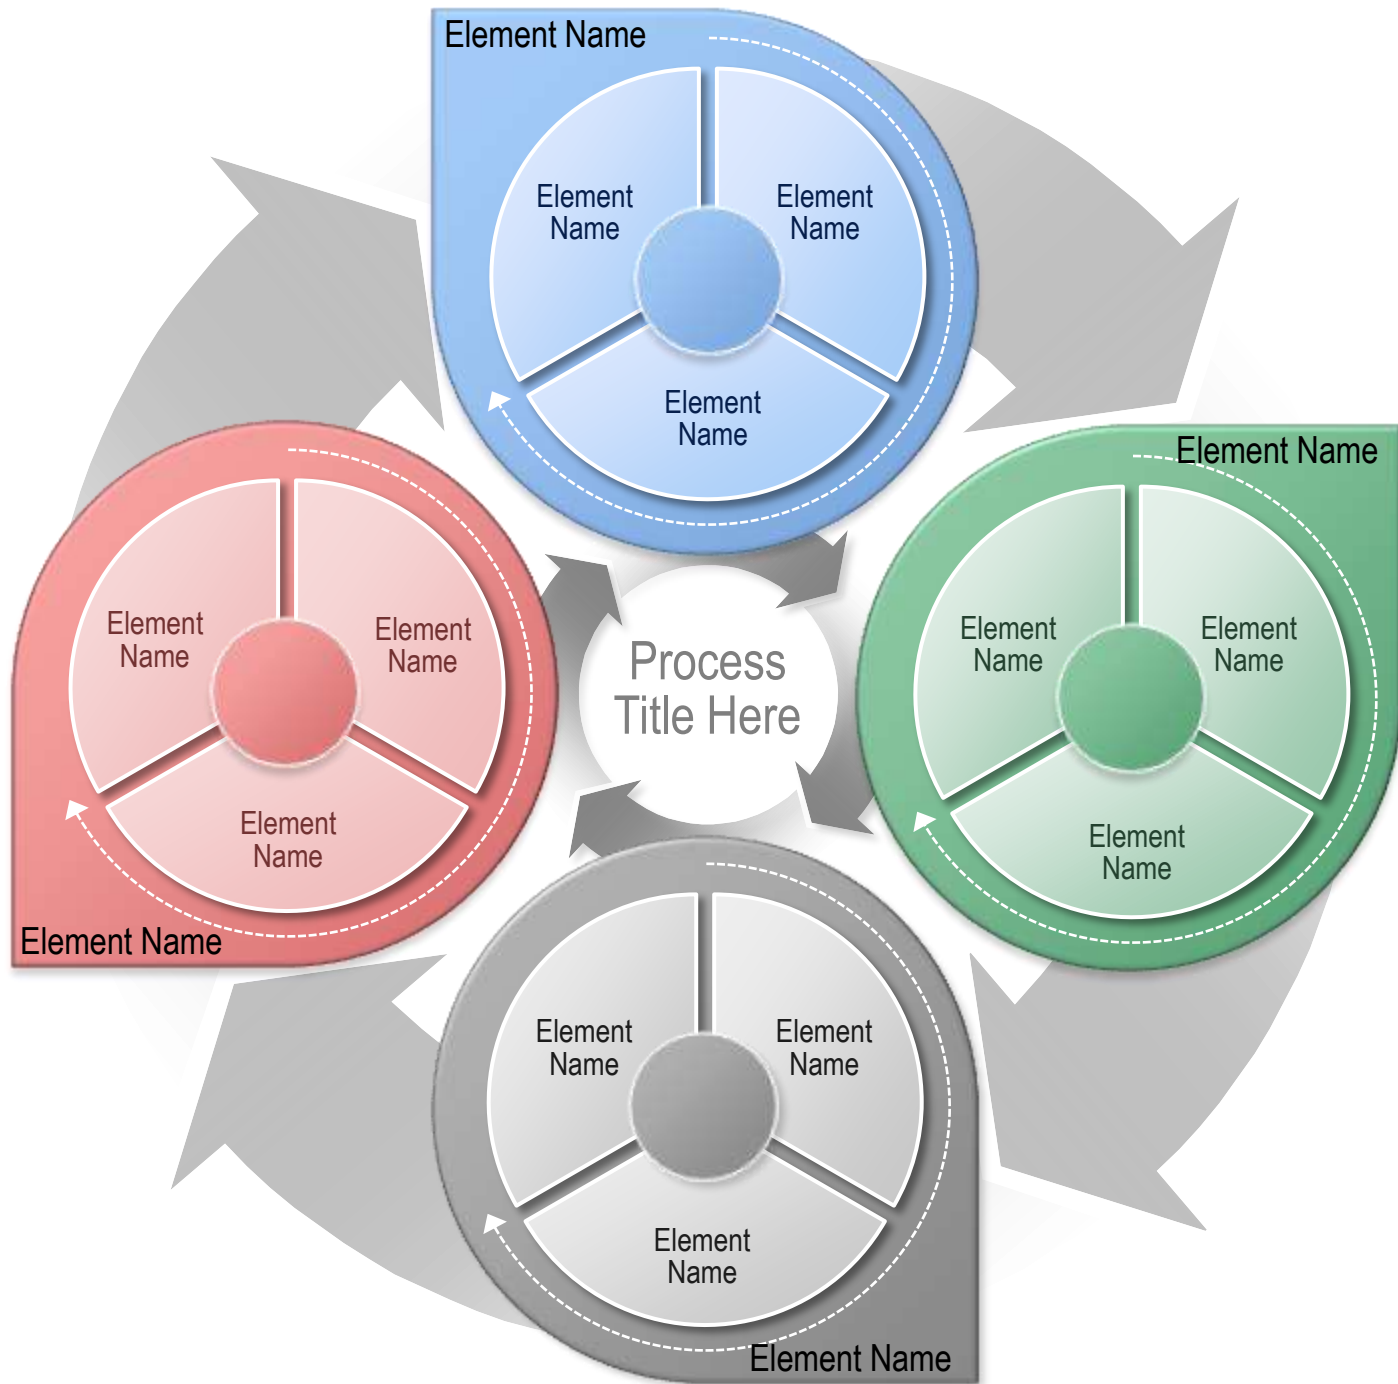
Element Name

Element Name

Element Name

Element Name

Element Name

Element Name

Element Name

Element Name

Process Title Here

Element Name

Element Name

Element Name

Element Name

Element Name

Element Name

Element Name

Element Name

Element Name

Element Name